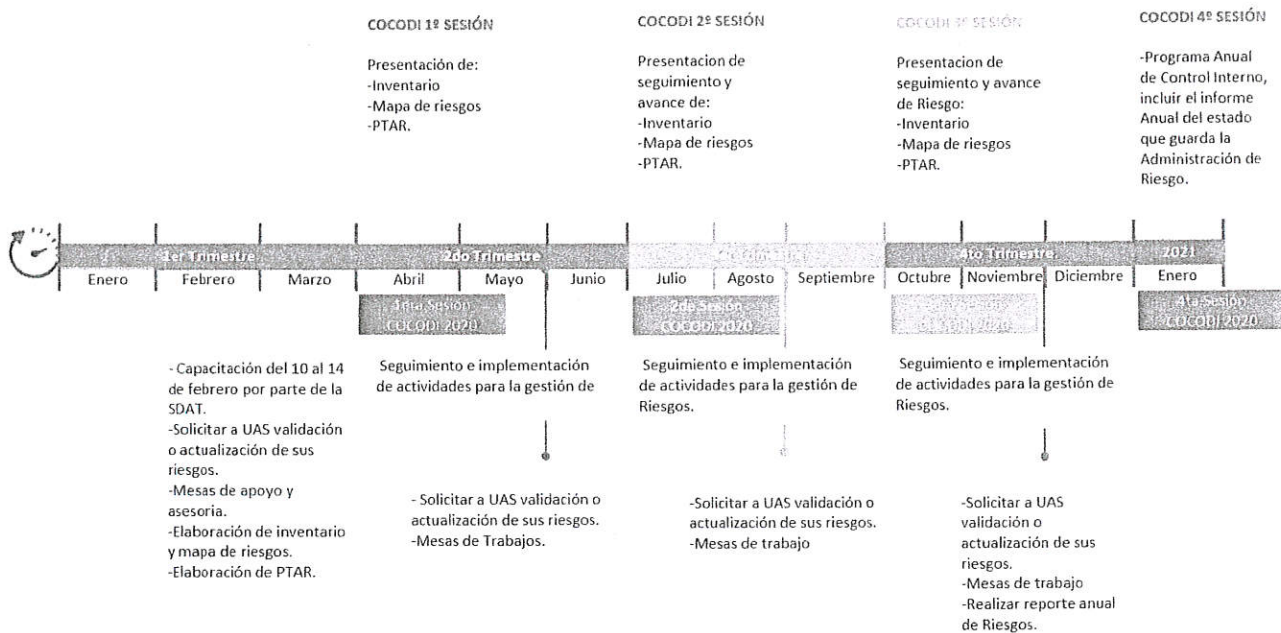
COCODI 1º SESIÓN

Presentación de:
-Inventario
-Mapa de riesgos
-PTAR.

COCODI 2º SESIÓN

Presentacion de seguimiento y avance de:
-Inventario
-Mapa de riesgos
-PTAR.

COCODI 3º SESIÓN

Presentacion de seguimiento y avance de Riesgo:
-Inventario
-Mapa de riesgos
-PTAR.

COCODI 4º SESIÓN

-Programa Anual de Control Interno, incluir el informe Anual del estado que guarda la Administración de Riesgo.

1er Trimestre | 2do Trimestre | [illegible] | 4to Trimestre | 2021

Enero | Febrero | Marzo | Abril | Mayo | Junio | Julio | Agosto | Septiembre | Octubre | Noviembre | Diciembre | Enero

4ta Sesion COCODI 2020

2da Sesion COCODI 2020

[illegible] COCODI 2020

4ta Sesion COCODI 2020

- Capacitación del 10 al 14 de febrero por parte de la SDAT.
-Solicitar a UAS validación o actualización de sus riesgos.
-Mesas de apoyo y asesoria.
-Elaboración de inventario y mapa de riesgos.
-Elaboración de PTAR.

Seguimiento e implementación de actividades para la gestión de

- Solicitar a UAS validación o actualización de sus riesgos.
-Mesas de Trabajos.

Seguimiento e implementación de actividades para la gestión de Riesgos.

-Solicitar a UAS validación o actualización de sus riesgos.
-Mesas de trabajo

Seguimiento e implementación de actividades para la gestión de Riesgos.

-Solicitar a UAS validación o actualización de sus riesgos.
-Mesas de trabajo
-Realizar reporte anual de Riesgos.